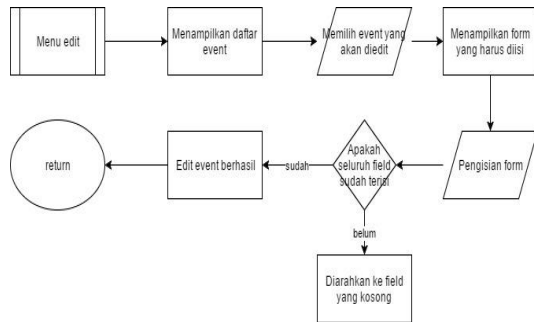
Menu edit

Menampilkan daftar event

Memilih event yang akan diedit

Menampilkan form yang harus diisi

Pengisian form

Apakah seluruh field sudah terisi

sudah

Edit event berhasil

return

belum

Diarahkan ke field yang kosong